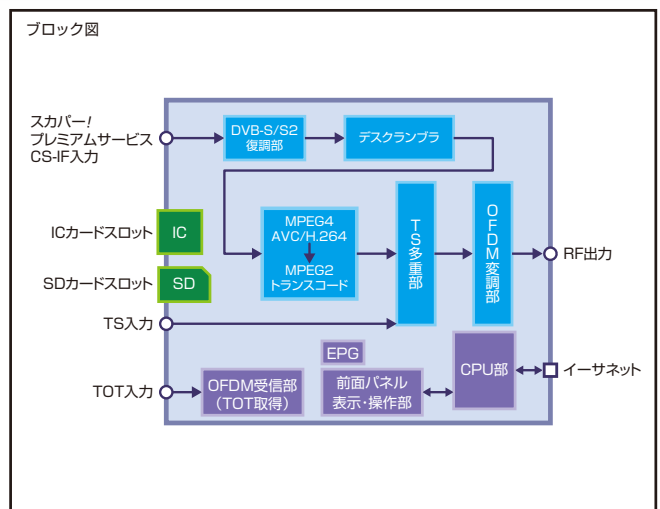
ブロック図

スカパー!
プレミアムサービス
CS-IF入力

DVB-S/S2
復調部

デスクランブラ

ICカードスロット

IC

MPEG4
AVC/H.264

MPEG2
トランスコード

TS多重部

OFDM変調部

RF出力

SDカードスロット

SD

TS入力

EPG

CPU部

イーサネット

TOT入力

OFDM受信部
(TOT取得)

前面パネル
表示・操作部